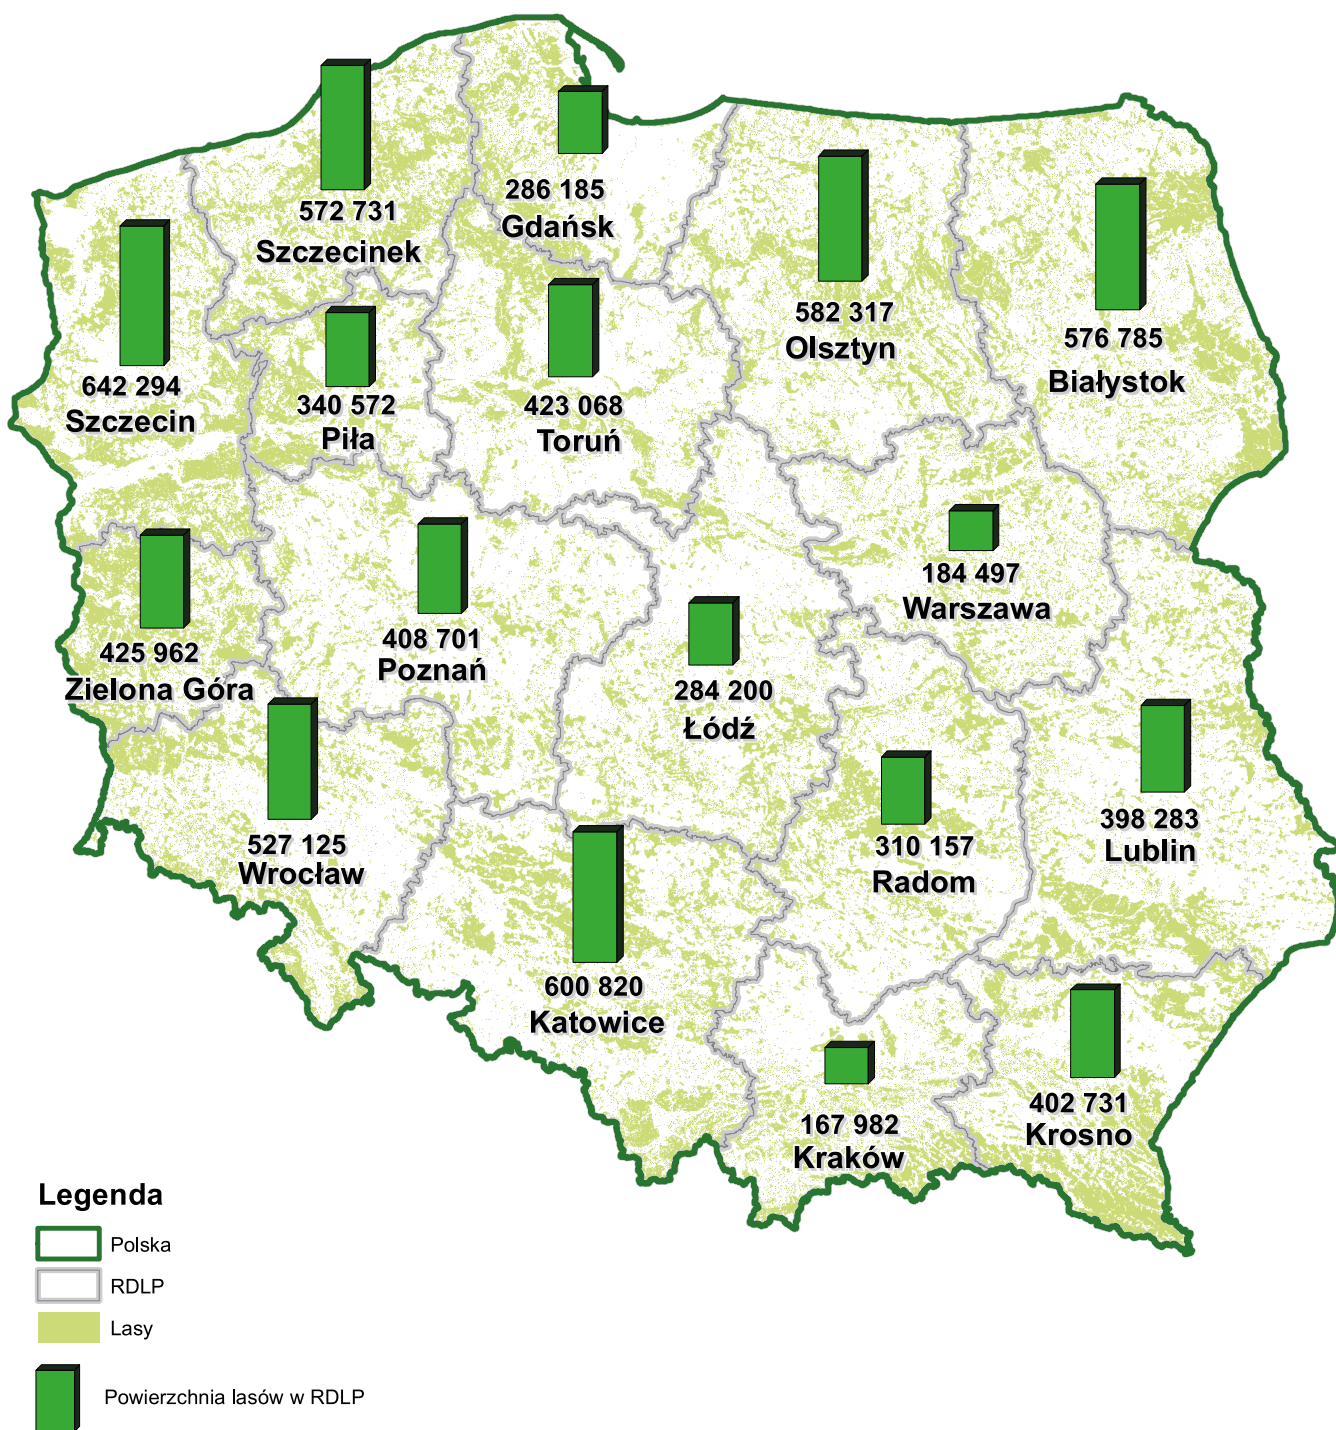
572 731
Szczecinek

286 185
Gdańsk

582 317
Olsztyn

576 785
Białystok

642 294
Szczecin

340 572
Piła

423 068
Toruń

425 962
Zielona Góra

408 701
Poznań

184 497
Warszawa

284 200
Łódź

527 125
Wrocław

310 157
Radom

398 283
Lublin

600 820
Katowice

167 982
Kraków

402 731
Krosno

Legenda
Polska
RDLP
Lasy
Powierzchnia lasów w RDLP